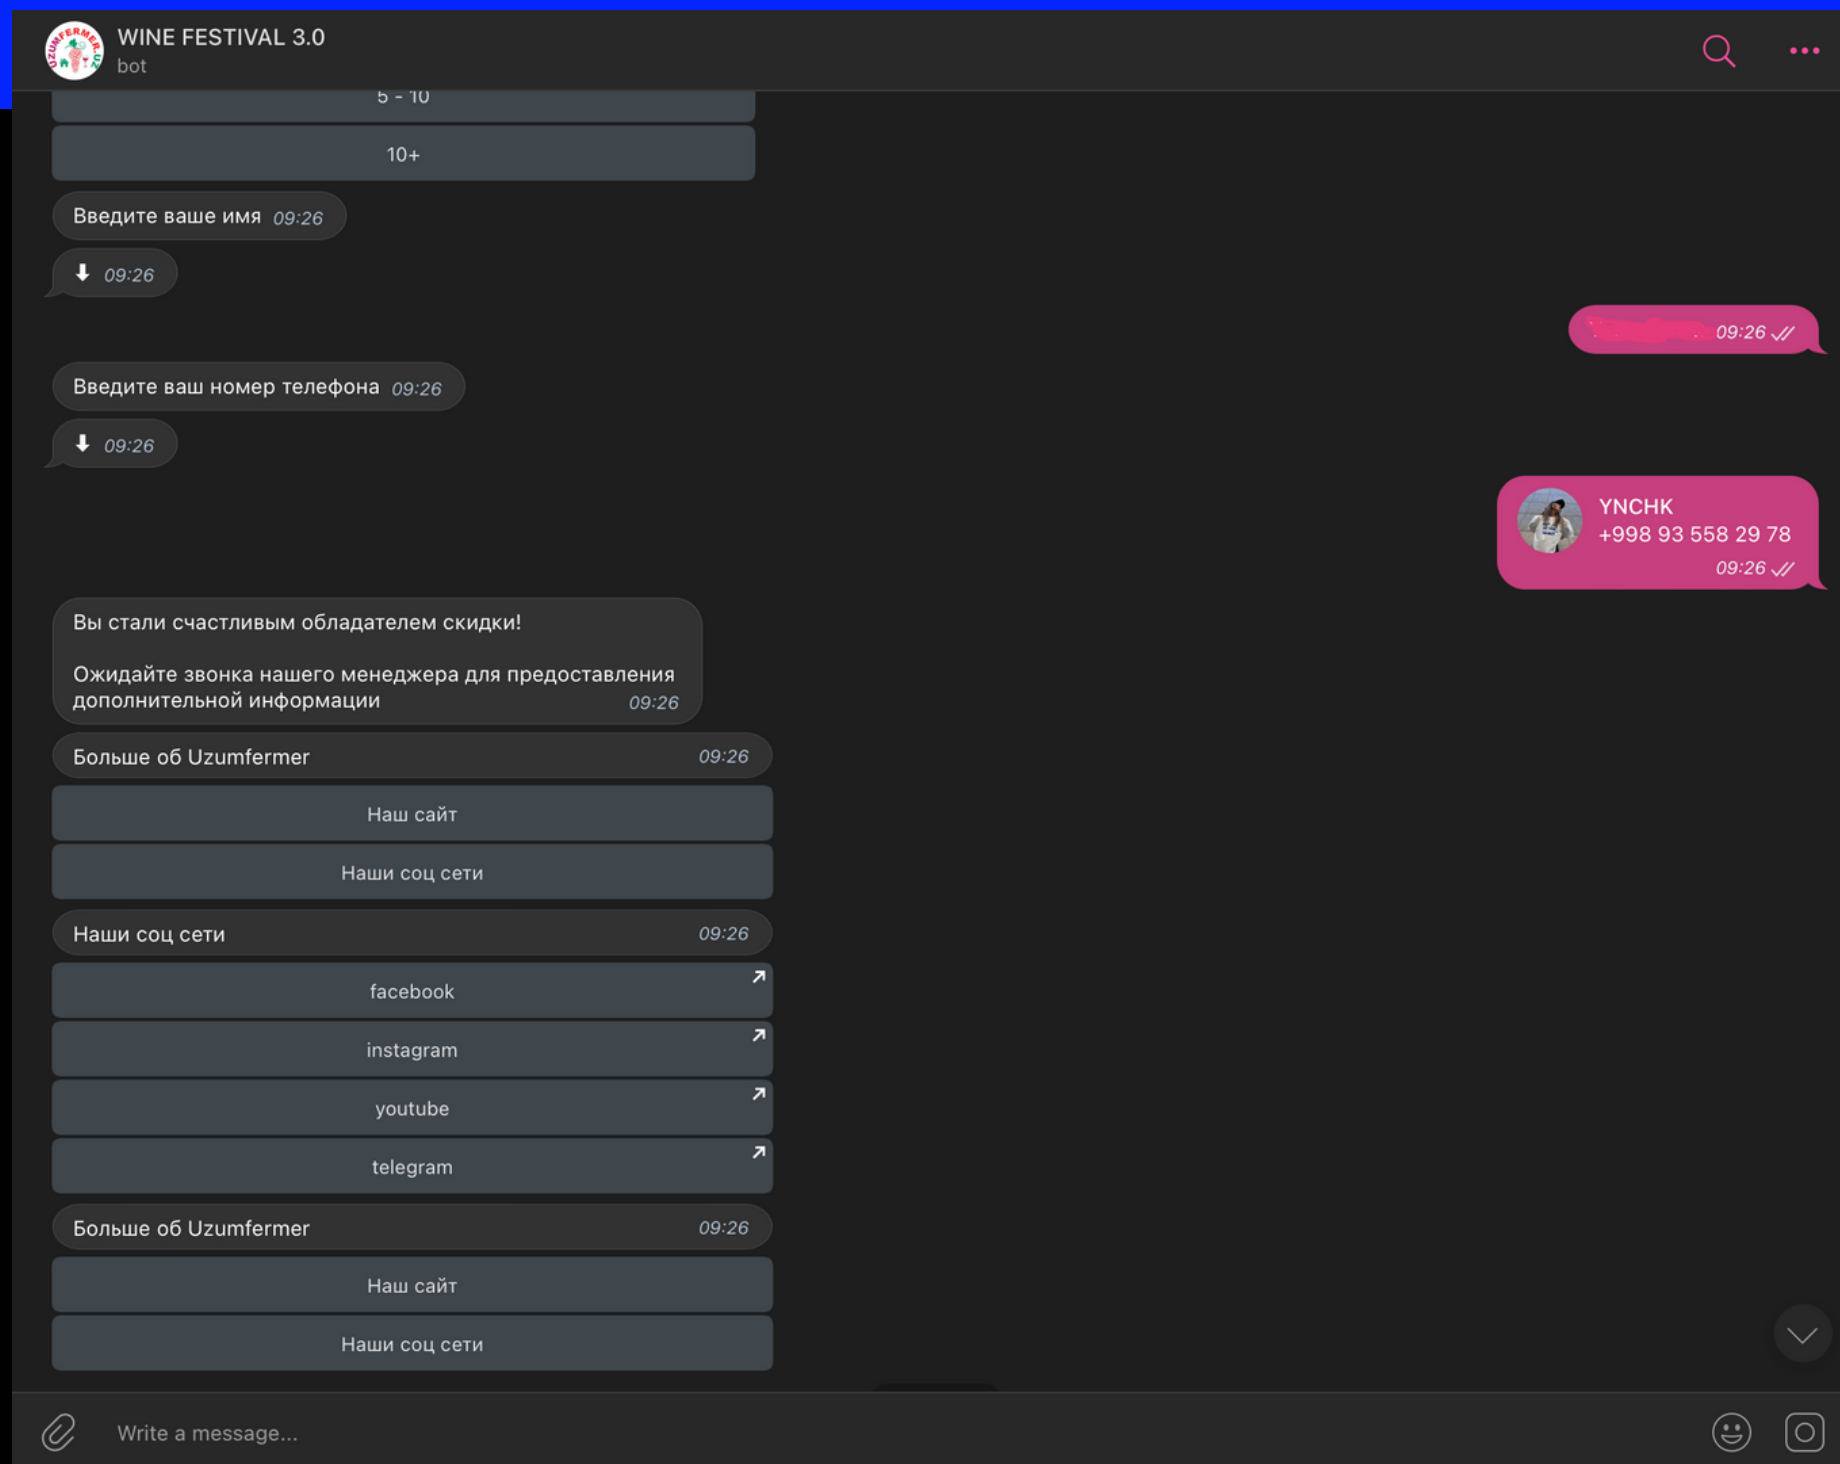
UZUMFERMER.UZ

WINE FESTIVAL 3.0
bot

5 - 10

10+

Введите ваше имя 09:26

⬇ 09:26

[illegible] 09:26

Введите ваш номер телефона 09:26

⬇ 09:26

YNCHK
+998 93 558 29 78
09:26

Вы стали счастливым обладателем скидки!

Ожидайте звонка нашего менеджера для предоставления дополнительной информации 09:26

Больше об Uzumfermer 09:26

Наш сайт

Наши соц сети

Наши соц сети 09:26

facebook

instagram

youtube

telegram

Больше об Uzumfermer 09:26

Наш сайт

Наши соц сети

Write a message...